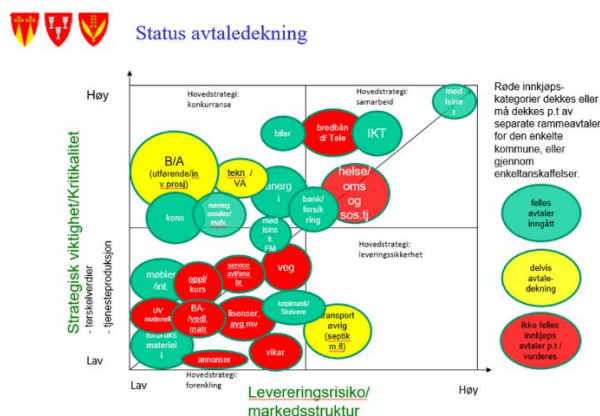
Status avtaledekning

Strategisk viktighet/Kritikalitet
- terskelverdier
- tjenesteproduksjon

Høy

Lav

Lav

Levereringsrisiko/ markedsstruktur

Høy

Hovedstrategi: konkurranse

Hovedstrategi: samarbeid

Hovedstrategi: leveringssikkerhet

Hovedstrategi: forenkling

medisiner

biler

bredbånd/ Tele

IKT

B/A (utførende/innv.prosj)

tekn / VA

energi

helse/ oms og sos.tj

kons

næringsmidler/ matv.

bank/ forsikring

medisinsk FM

møbler/ int.

oppl/ kurs

service avtaler

veg

UV materiell

BA- /vedl. matr

lisenser, avg.mv

kopimask/ Skrivere

transport øvrig (septik m.fl)

forbruks materiell

annonser

vikar

Røde innkjøpskategorier dekkes eller må dekkes p.t av separate rammeavtaler for den enkelte kommune, eller gjennom enkeltanskaffelser.

felles avtaler inngått

delvis avtaledekning

ikke felles innkjøps avtaler p.t / vurderes